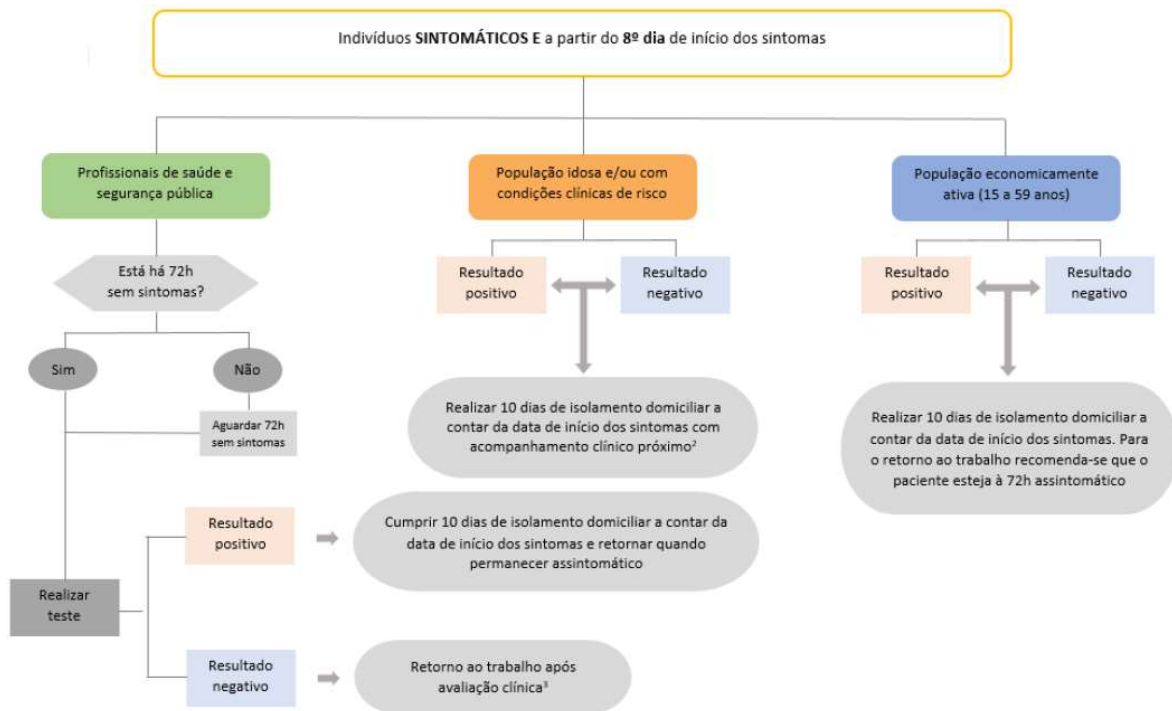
Indivíduos **SINTOMÁTICOS E** a partir do **8º dia** de início dos sintomas

Profissionais de saúde e segurança pública

Está há 72h sem sintomas?

Sim

Não

Aguardar 72h sem sintomas

Realizar teste

Resultado positivo

Cumprir 10 dias de isolamento domiciliar a contar da data de início dos sintomas e retornar quando permanecer assintomático

Resultado negativo

Retorno ao trabalho após avaliação clínica$^3$

População idosa e/ou com condições clínicas de risco

Resultado positivo

Resultado negativo

Realizar 10 dias de isolamento domiciliar a contar da data de início dos sintomas com acompanhamento clínico próximo$^2$

População economicamente ativa (15 a 59 anos)

Resultado positivo

Resultado negativo

Realizar 10 dias de isolamento domiciliar a contar da data de início dos sintomas. Para o retorno ao trabalho recomenda-se que o paciente esteja à 72h assintomático